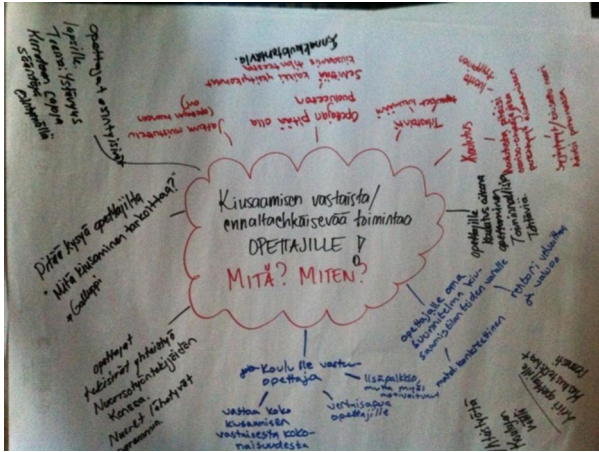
Kiusaamisen vastaista/ ennaltaehkäisevää toimintaa OPETTAJILLE !
MITÄ? MITEN?

opettajat esimerkkeinä
Lapsille
Tasa-arvo
Kiusaamisen
sääntöjä

Pitää kysyä opettajilta "Mitä kiusaaminen tarkoittaa?"
Gallup

opettajat
yhteistyö
Nuorisotyöntekijöiden
kanssa.
Nuoret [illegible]

Koululle vastuu-opettaja
Vastaa koko kiusaamisen vastaisesta kokonaisuudesta

lisäpalkkaa mutta myös motivaatio
vertaistukea opettajille

opettajille oma koulutus kiusaamisen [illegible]
mukaan kouluttaminen

opettajille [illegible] koulutus
Toimintamallit
Rehtori vastuu

Kiusaamisen tunnistaminen
opettajille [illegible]

Koulutus

Tietoisuus
opettajan pitää olla puolueeton
Jatkuva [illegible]
Selkeät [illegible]
Sanktioiden määrä

Kännykät
Internet
Hallinnolle
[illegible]